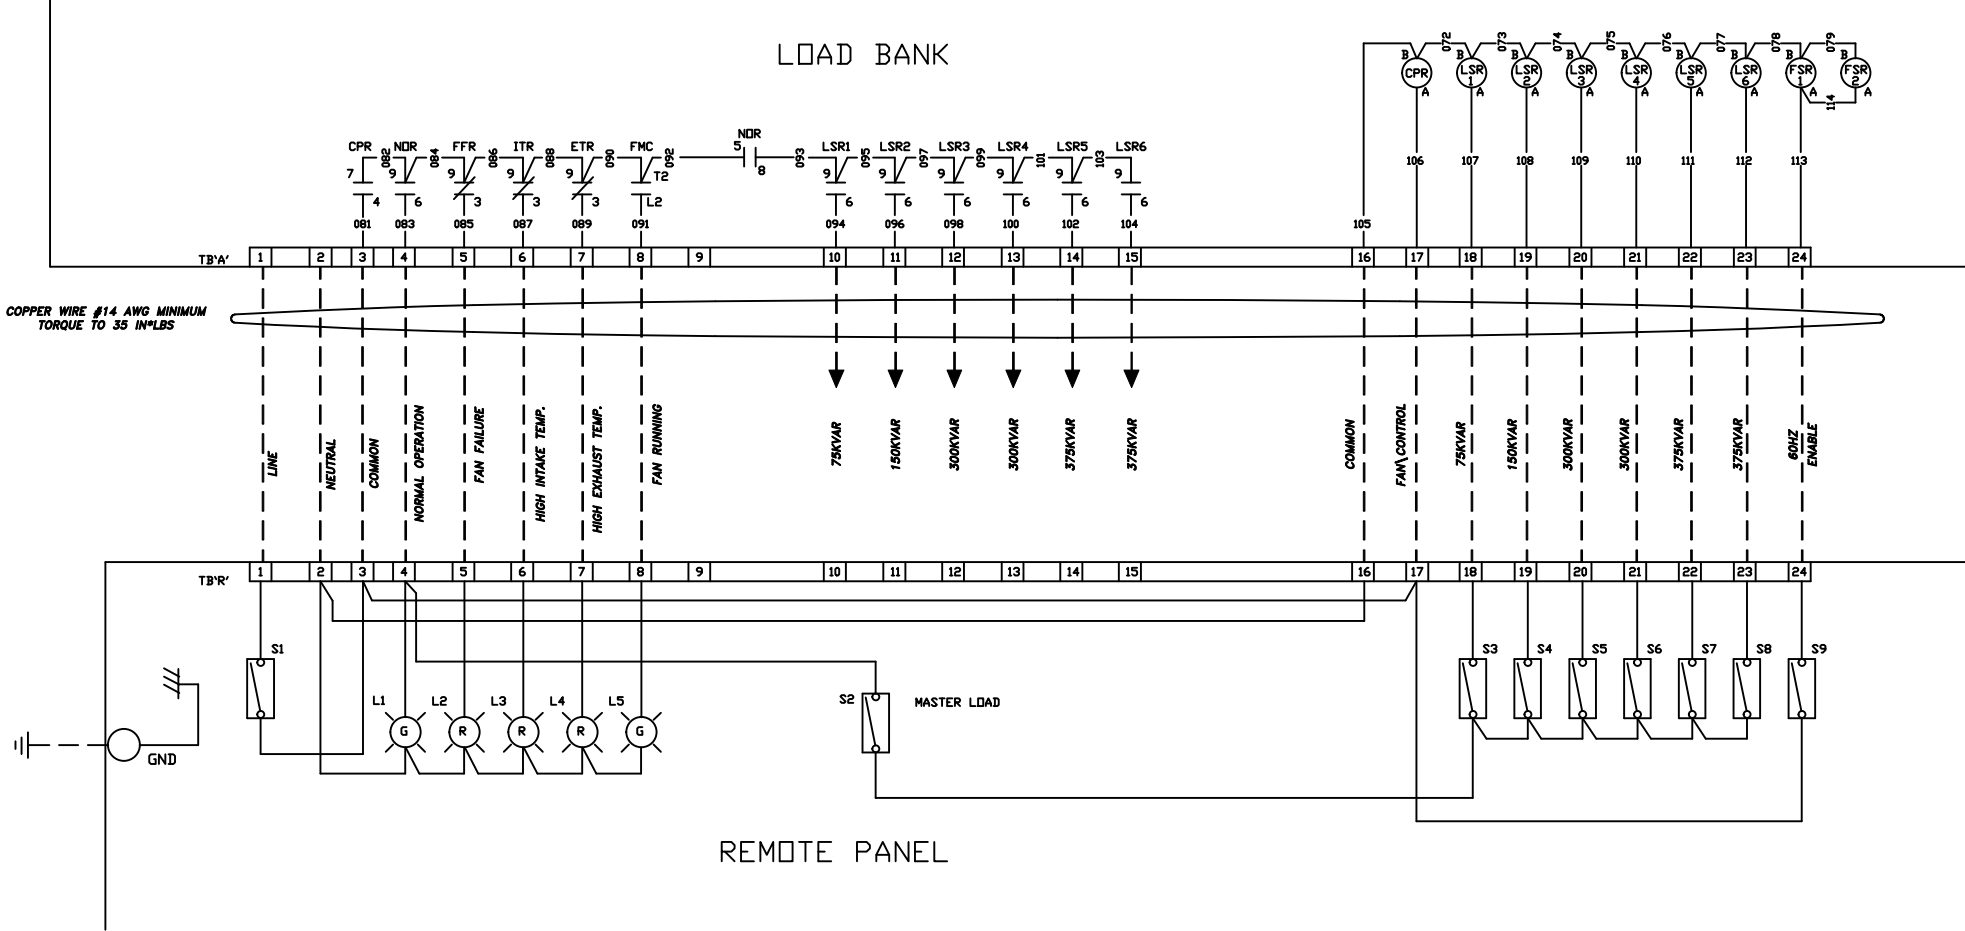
LOAD BANK

B CPR A 072 B LSR 1 A 073 B LSR 2 A 074 B LSR 3 A 075 B LSR 4 A 076 B LSR 5 A 077 B LSR 6 A 078 B FSR A 079 B FSR 2 A 114

CPR 7 4 082 081
NOR 9 6 084 083
FFR 9 3 086 085
ITR 9 3 088 087
ETR 9 3 090 089
FMC 9 T2 L2 092 091
NOR 5 8 093
LSR1 9 6 095 094
LSR2 9 6 097 096
LSR3 9 6 099 098
LSR4 9 6 101 100
LSR5 9 6 103 102
LSR6 9 6 104

105 106 107 108 109 110 111 112 113

TB'A' 1 2 3 4 5 6 7 8 9 10 11 12 13 14 15 16 17 18 19 20 21 22 23 24

COPPER WIRE #14 AWG MINIMUM TORQUE TO 35 IN*LBS

LINE
NEUTRAL
COMMON
NORMAL OPERATION
FAN FAILURE
HIGH INTAKE TEMP.
HIGH EXHAUST TEMP.
FAN RUNNING
75KVAR
150KVAR
300KVAR
300KVAR
375KVAR
375KVAR
COMMON
FAN\CONTROL
75KVAR
150KVAR
300KVAR
300KVAR
375KVAR
375KVAR
60HZ ENABLE

TB'R' 1 2 3 4 5 6 7 8 9 10 11 12 13 14 15 16 17 18 19 20 21 22 23 24

S1
L1 G
L2 R
L3 R
L4 R
L5 G
S2 MASTER LOAD
S3 S4 S5 S6 S7 S8 S9
GND

REMOTE PANEL